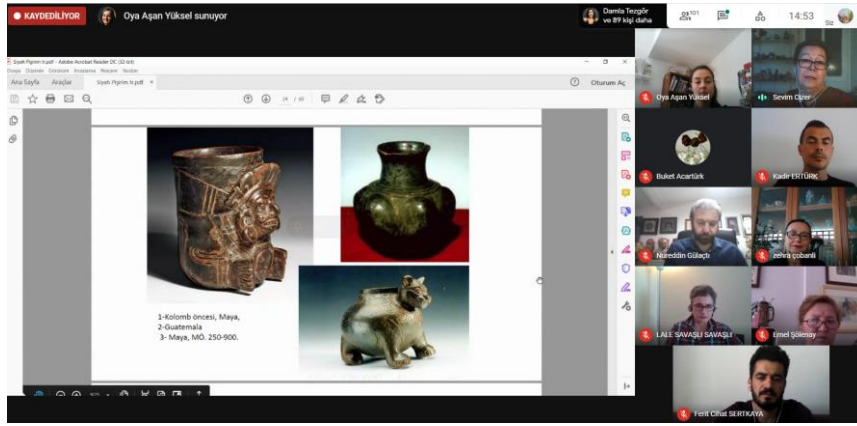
KAYDEDİLİYOR Oya Aşan Yüksel sunuyor

Damla Tezgör ve 89 kişi daha

101

14:53

Siz

Siyah Pigmin tr.pdf - Adobe Acrobat Reader DC (32-bit)

Dosya Düzenle Görünüm Pencere Yardım

Ana Sayfa Araçlar Siyah Pigmin tr.pdf ×

Oturum Aç

1-Kolomb öncesi, Maya,
2-Guatemala
3- Maya, MÖ. 250-900.

Oya Aşan Yüksel

Sevim Özer

Buket Acartürk

Kadir ERTÜRK

Nureddin Gülaçtı

zehra çobanli

LALE SAVAŞLI SAVAŞLI

Emel Şölenay

Ferit Cihat SERTKAYA